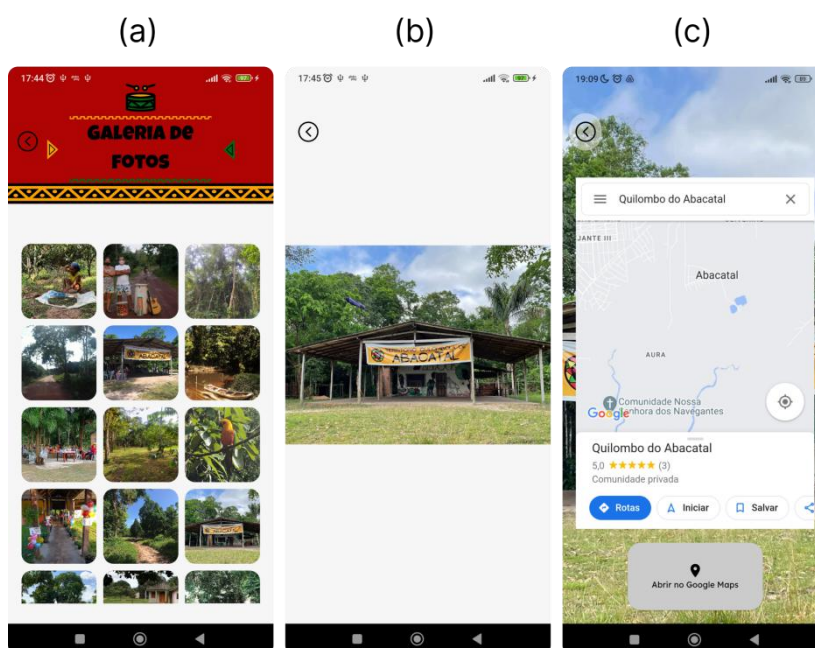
(a)

17:44

GALERIA DE FOTOS

(b)

17:45

ABACATAL

(c)

19:09

Quilombo do Abacatal

JANTE III

Abacatal

AURA

Comunidade Nossa Senhora dos Navegantes

Google

Quilombo do Abacatal

5,0 ★★★★★ (3)

Comunidade privada

Rotas

Iniciar

Salvar

Abrir no Google Maps